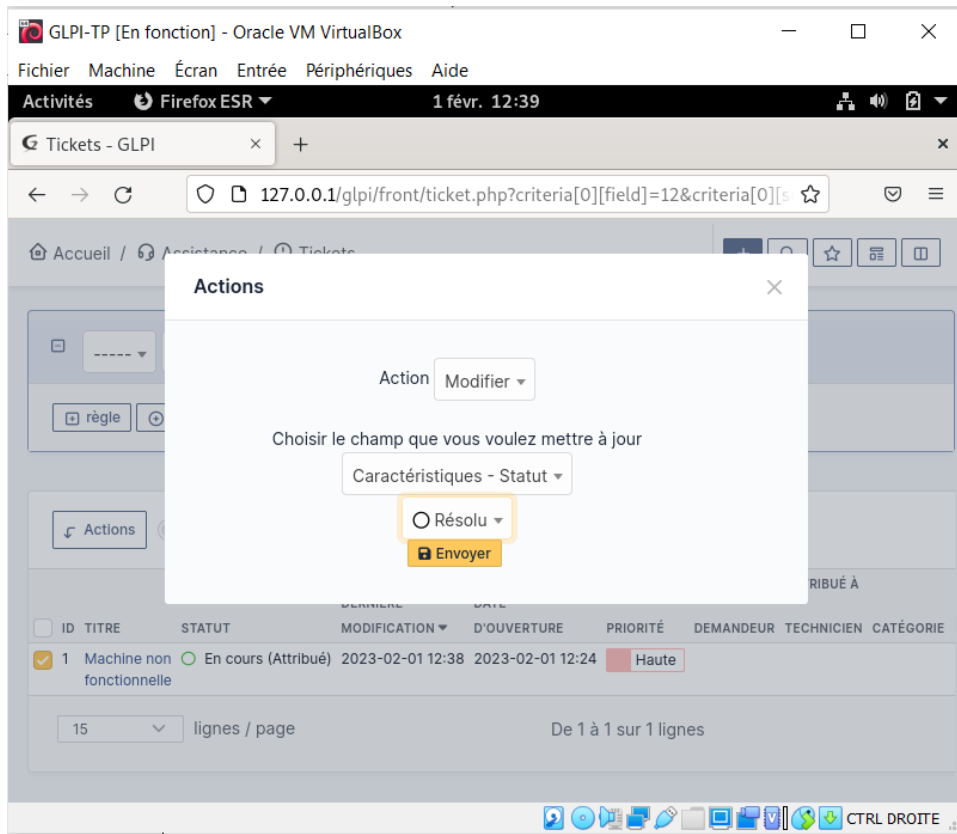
GLPI-TP [En fonction] - Oracle VM VirtualBox

Fichier Machine Écran Entrée Périphériques Aide

Activités Firefox ESR 1 févr. 12:39

Tickets - GLPI

127.0.0.1/glpi/front/ticket.php?criteria[0][field]=12&criteria[0][s

Accueil / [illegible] / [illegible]

Actions

Action Modifier

Choisir le champ que vous voulez mettre à jour

Caractéristiques - Statut

Résolu

Envoyer

-----

règle

Actions

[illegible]TRIBUÉ À

| | ID | TITRE | STATUT | DERNIÈRE MODIFICATION | DATE D'OUVERTURE | PRIORITÉ | DEMANDEUR | TECHNICIEN | CATÉGORIE |
|---|---|---|---|---|---|---|---|---|---|
| | 1 | Machine non fonctionnelle | En cours (Attribué) | 2023-02-01 12:38 | 2023-02-01 12:24 | Haute | | | |

15 lignes / page

De 1 à 1 sur 1 lignes

CTRL DROITE